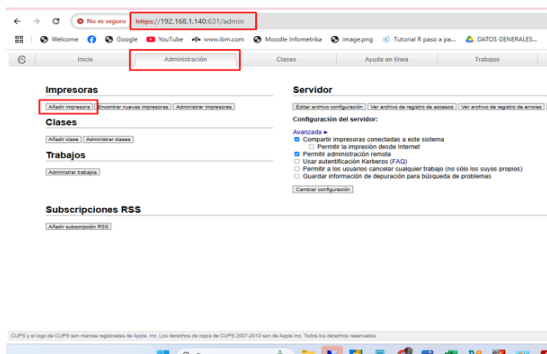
No es seguro https://192.168.1.140:631/admin

Welcome Google YouTube www.ibm.com Moodle Infometrika image.png Tutorial R paso a pa... DATOS GENERALES...

Inicio | Administración | Clases | Ayuda en línea | Trabajos

Impresoras

Añadir impresora | Encontrar nuevas impresoras | Administrar impresoras

Clases

Añadir clase | Administrar clases

Trabajos

Administrar trabajos

Suscripciones RSS

Añadir subscripción RSS

Servidor

Editar archivo configuración | Ver archivo de registro de accesos | Ver archivo de registro de errores

Configuración del servidor:

Avanzada ►
Compartir impresoras conectadas a este sistema
Permitir la impresión desde Internet
Permitir administración remota
Usar autentificación Kerberos (FAQ)
Permitir a los usuarios cancelar cualquier trabajo (no sólo los suyos propios)
Guardar información de depuración para búsqueda de problemas

Cambiar configuración

CUPS y el logo de CUPS son marcas registradas de Apple, Inc. Los derechos de copia de CUPS 2007-2010 son de Apple Inc. Todos los derechos reservados.